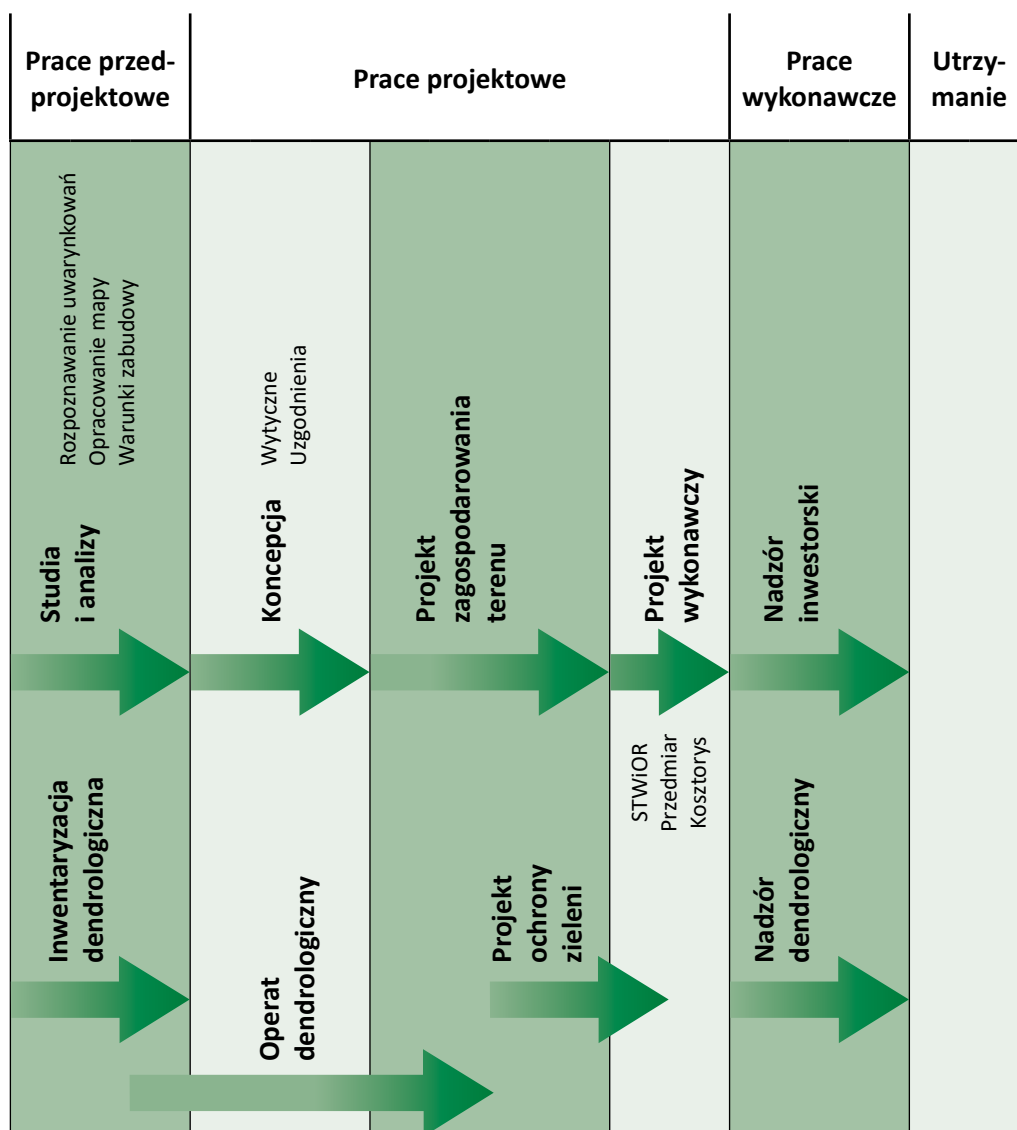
| Prace przedprojektowe | Prace projektowe | Prace wykonawcze | Utrzymanie |
|---|---|---|---|

Rozpoznawanie uwarunkowań
Opracowanie mapy
Warunki zabudowy

Studia i analizy

Inwentaryzacja dendrologiczna

Wytyczne
Uzgodnienia

Koncepcja

Operat dendrologiczny

Projekt zagospodarowania terenu

Projekt ochrony zieleni

Projekt wykonawczy

STWiOR
Przedmiar
Kosztorys

Nadzór inwestorski

Nadzór dendrologiczny